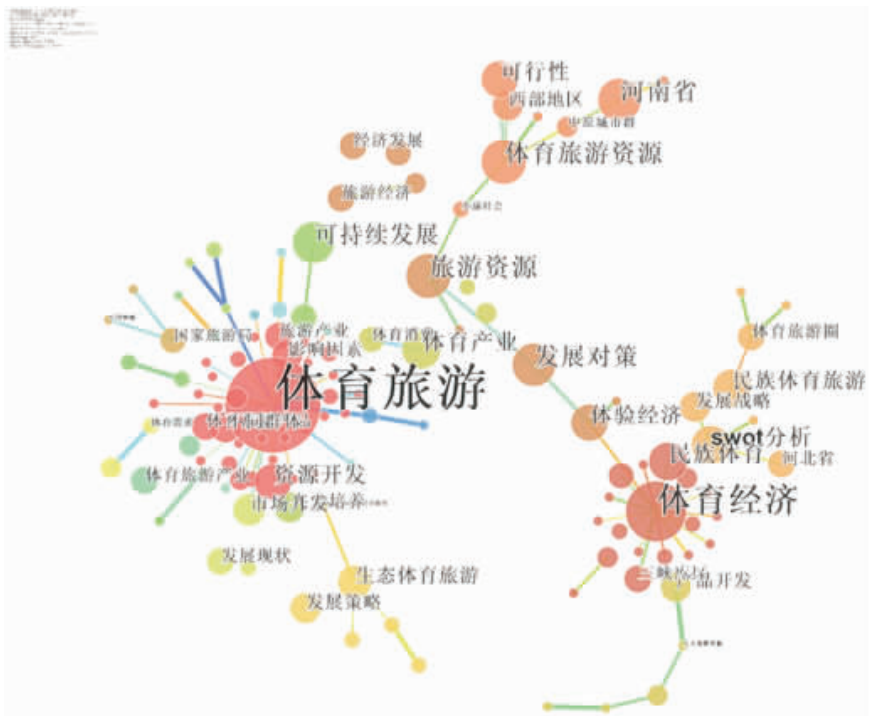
可行性
西部地区
河南省
中原城市群
经济发展
体育旅游资源
旅游经济
可持续发展
旅游资源
国家旅游局
旅游产业
影响因素
体育消费
体育产业
发展对策
体育旅游
体育旅游圈
民族体育旅游
发展战略
体验经济
swot分析
民族体育
河北省
体育需求
体育旅游产业
资源开发
市场开发
培养
体育经济
发展现状
生态体育旅游
产品开发
发展策略